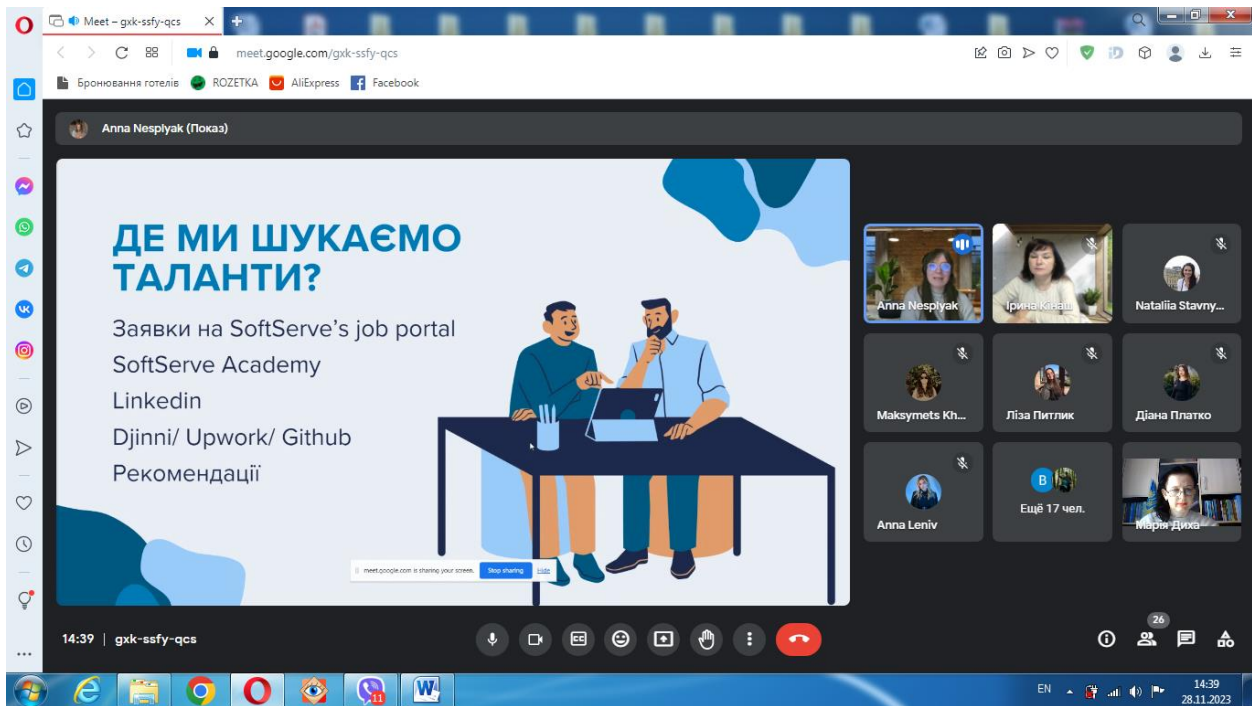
Meet – gxk-ssfy-qcs

meet.google.com/gxk-ssfy-qcs

Бронювання готелів ROZETKA AliExpress Facebook

Anna Nespiyak (Показ)

ДЕ МИ ШУКАЄМО ТАЛАНТИ?

Заявки на SoftServe's job portal
SoftServe Academy
Linkedin
Djinni/ Upwork/ Github
Рекомендації

meet.google.com is sharing your screen. Stop sharing Hide

Anna Nespiyak
Ірина Кінаш
Nataliia Stavny...
Maksymets Kh...
Ліза Питлик
Діана Платко
Anna Leniv
Ещё 17 чел.
Марія Диха

14:39 | gxk-ssfy-qcs

26

EN 14:39 28.11.2023